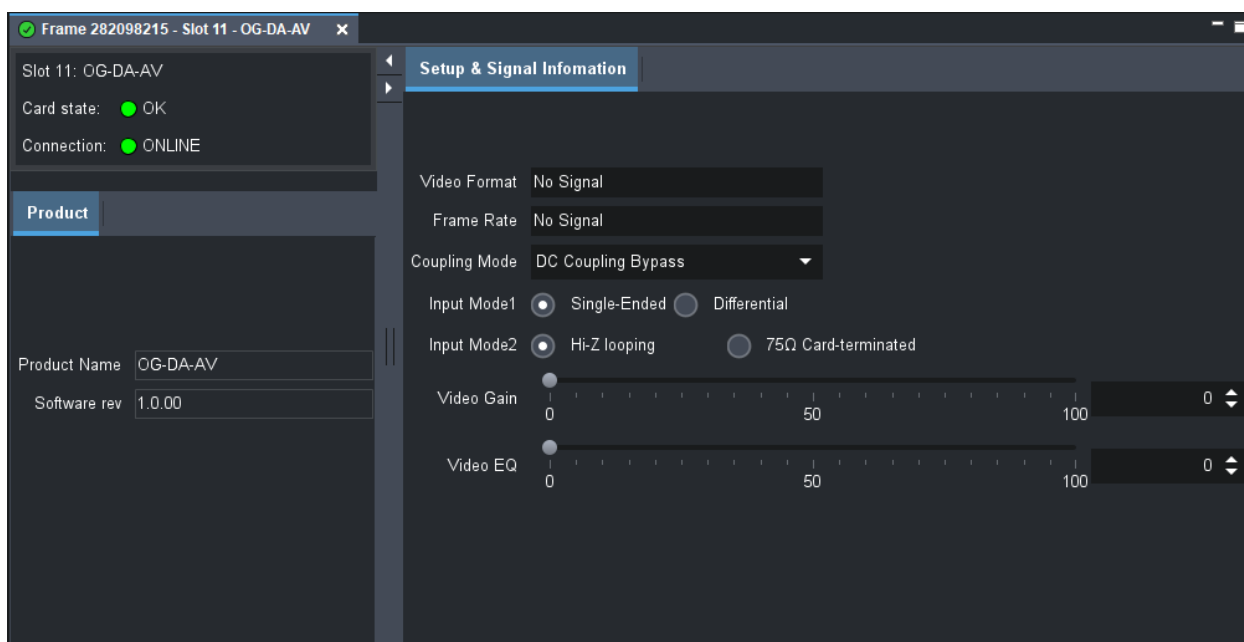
Frame 282098215 - Slot 11 - OG-DA-AV ×

Slot 11: OG-DA-AV
Card state: OK
Connection: ONLINE

Product

Product Name OG-DA-AV
Software rev 1.0.00

Setup & Signal Infomation

Video Format No Signal
Frame Rate No Signal
Coupling Mode DC Coupling Bypass
Input Mode1 Single-Ended Differential
Input Mode2 Hi-Z looping 75Ω Card-terminated
Video Gain 0 50 100 0
Video EQ 0 50 100 0